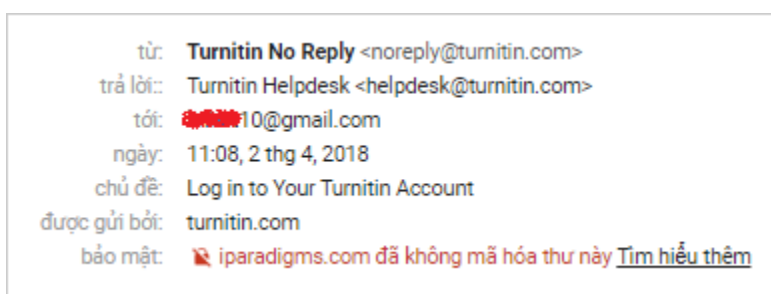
từ: Turnitin No Reply <noreply@turnitin.com>
trả lời:: Turnitin Helpdesk <helpdesk@turnitin.com>
tới: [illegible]10@gmail.com
ngày: 11:08, 2 thg 4, 2018
chủ đề: Log in to Your Turnitin Account
được gửi bởi: turnitin.com
bảo mật: iparadigms.com đã không mã hóa thư này Tìm hiểu thêm